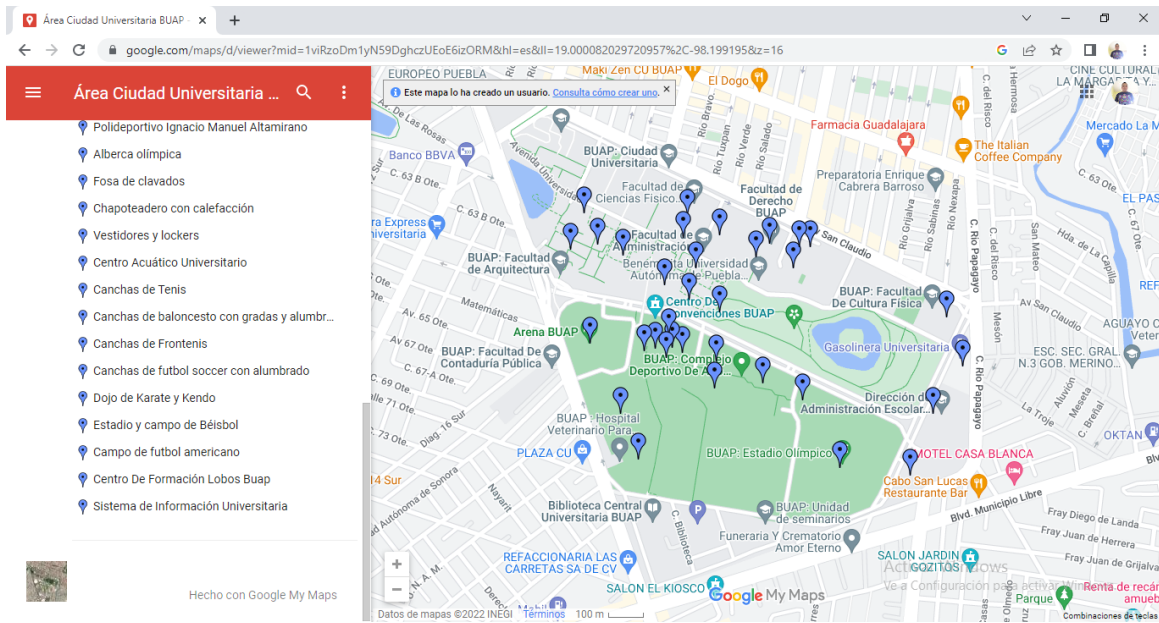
Área Ciudad Universitaria BUAP

google.com/maps/d/viewer?mid=1viRzoDm1yN59DghczUEoE6izORM&hl=es&ll=19.000082029720957%2C-98.199195&z=16

Área Ciudad Universitaria ...

Polideportivo Ignacio Manuel Altamirano
Alberca olímpica
Fosa de clavados
Chapoteadero con calefacción
Vestidores y lockers
Centro Acuático Universitario
Canchas de Tenis
Canchas de baloncesto con gradas y alumbr...
Canchas de Frontenis
Canchas de futbol soccer con alumbrado
Dojo de Karate y Kendo
Estadio y campo de Béisbol
Campo de futbol americano
Centro De Formación Lobos Buap
Sistema de Información Universitaria

Hecho con Google My Maps

Este mapa lo ha creado un usuario. Consulta cómo crear uno.

EUROPEO PUEBLA
Maki Zen CU BUAP
El Dogo
CINE CULTURAL LA MARGARITA
Farmacia Guadalajara
The Italian Coffee Company
Mercado La M
Banco BBVA
BUAP: Ciudad Universitaria
Facultad de Ciencias Físico
Facultad de Derecho BUAP
Preparatoria Enrique Cabrera Barroso
EL PAS
Ira Express Universitaria
Facultad de Administración
San Claudio
BUAP: Facultad de Arquitectura
Benemérita Universidad Autónoma de Puebla
BUAP: Facultad De Cultura Física
Centro De Convenciones BUAP
Arena BUAP
Gasolinera Universitaria
AGUAYO C
BUAP: Facultad De Contaduría Pública
BUAP: Complejo Deportivo De A
ESC. SEC. GRAL N.3 GOB. MERINO
Dirección de Administración Escolar
BUAP : Hospital Veterinario Para
OKTAN
PLAZA CU
BUAP: Estadio Olímpico
MOTEL CASA BLANCA
Cabo San Lucas Restaurante Bar
Biblioteca Central Universitaria BUAP
BUAP: Unidad de seminarios
Blvd. Municipio Libre
Funeraria Y Crematorio Amor Eterno
REFACCIONARIA LAS CARRETAS SA DE CV
SALON JARDIN GOZITOS
SALON EL KIOSCO
Google My Maps
Activar Windows
Ve a Configuración para activar Windows.
Renta de recám amueb
Parque
Datos de mapas ©2022 INEGI
Términos
100 m
Combinaciones de teclas
Avenida Universitaria
Matemáticas
Av 65 Ote
Av 67 Ote
C. 63 B Ote
C. 63 Ote
Diag. 16 Sur
Río Tuxpan
Río Verde
Río Salado
Río Grijalva
Río Sabinas
Río Nexapa
C. del Risco
C. Río Papagayo
San Mateo
Mesón
C. Río Papagayo
Av. Orión
Flor Ganda
Mesetas
Flor de Lila
C. Brañal
Flor Deego de Landa
Flor Juan de Herrera
Fray Juan de Grijalva
Calle Mesetas
Autónoma de Sonora
C. Biblioteca
Avenida 14 Sur
C. 67 Ote
C. 63 Ote
C. 43